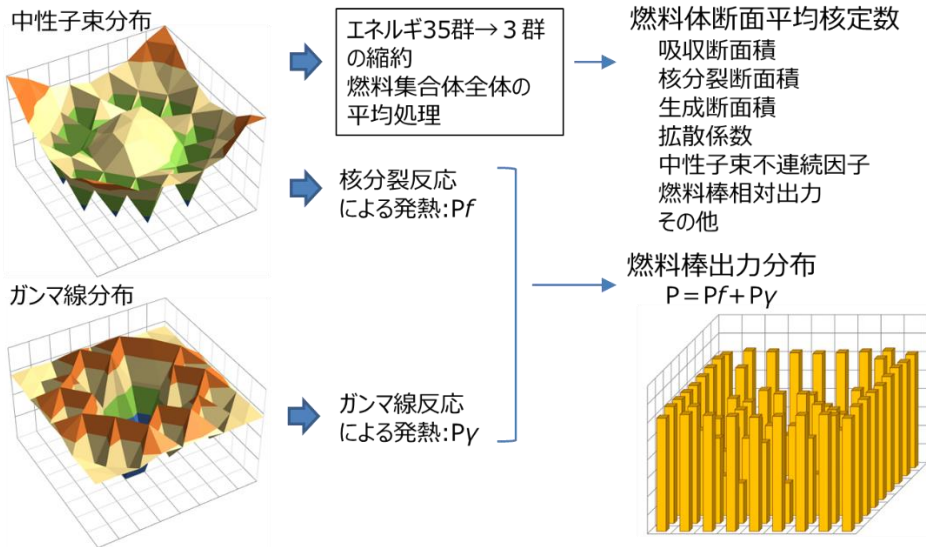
中性子束分布

エネルギ35群→３群の縮約
燃料集合体全体の平均処理

燃料体断面平均核定数
吸収断面積
核分裂断面積
生成断面積
拡散係数
中性子束不連続因子
燃料棒相対出力
その他

核分裂反応による発熱：P$f$

ガンマ線分布

燃料棒出力分布
P＝P$f$＋P$\gamma$

ガンマ線反応による発熱：P$\gamma$